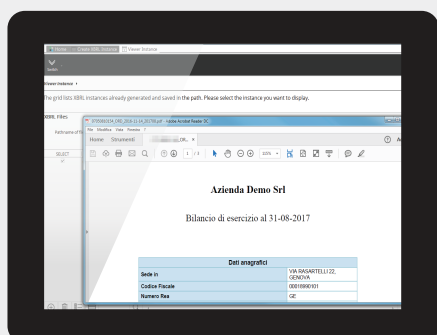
Viewer Instance

Search

Viewer Instance ›

The grid lists XBRL instances already generated and saved in the path. Please select the instance you want to display.

XBRL Files

Pathname of fil

SELECT

00000000000_ORD_2018-11-XX_2017XX.pdf - Adobe Acrobat Reader DC

File Modifica Vista Finestra ?

Home Strumenti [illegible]_ORD... ×

1 / 4

100%

Azienda Demo Srl

Bilancio di esercizio al 31-08-2017

| Dati anagrafici | |
|---|---|
| Sede in | VIA RASARTELLI 22, GENOVA |
| Codice Fiscale | 00016990101 |
| Numero Rea | GE |